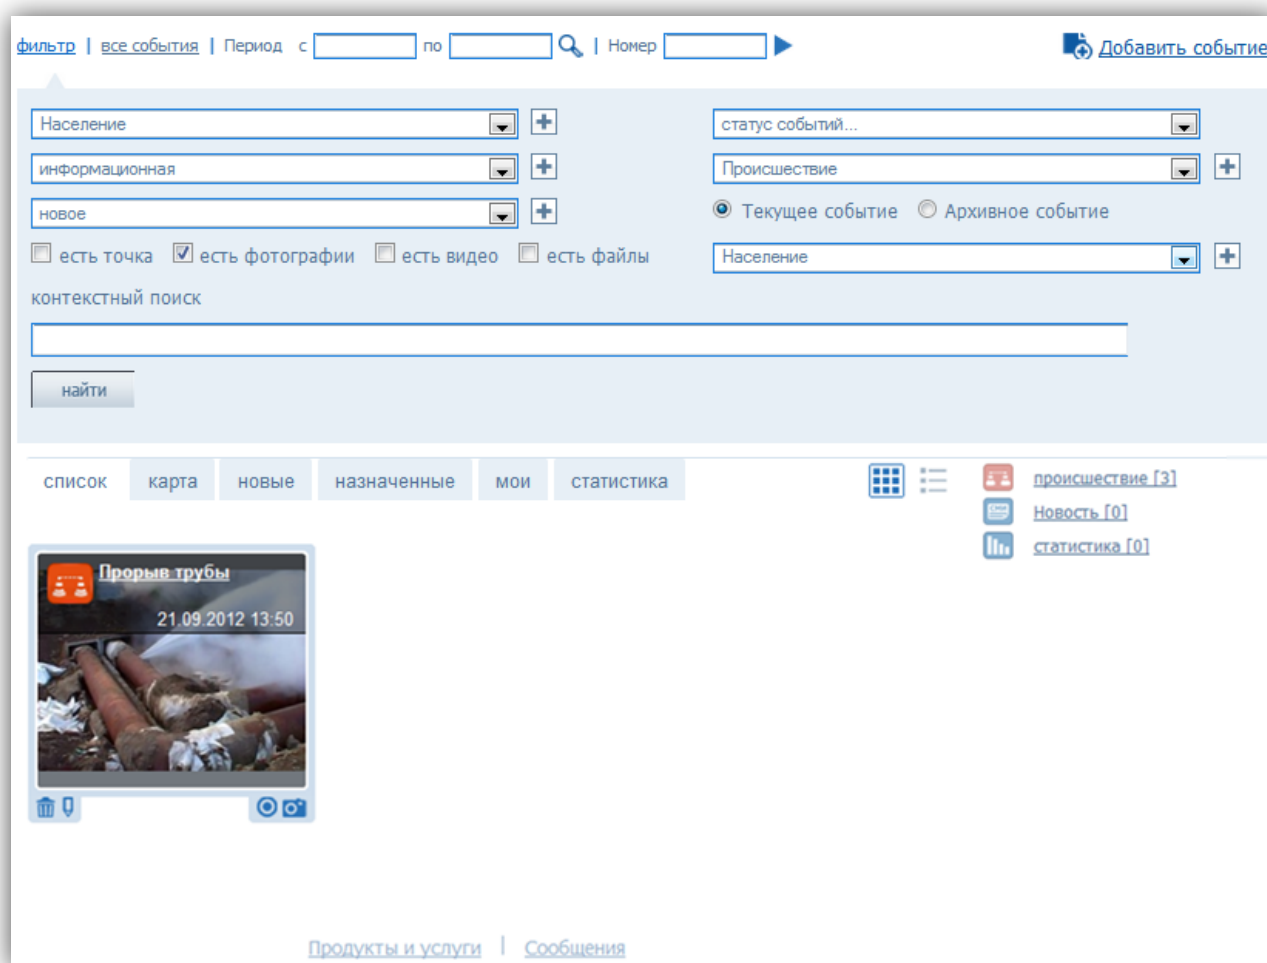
фильтр | все события | Период с по | Номер

Добавить событие

Население

статус событий...

информационная

Происшествие

новое

Текущее событие Архивное событие

есть точка есть фотографии есть видео есть файлы

Население

контекстный поиск

найти

список карта новые назначенные мои статистика

происшествие [3]
Новость [0]
статистика [0]

Прорыв трубы
21.09.2012 13:50

Продукты и услуги | Сообщения